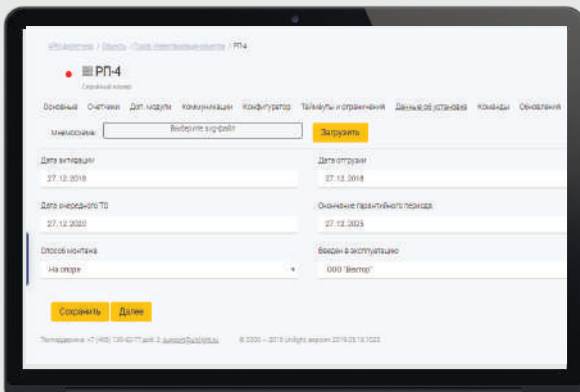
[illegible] / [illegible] / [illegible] / РП-4

РП-4
Серийный номер

Основные Счетчики Доп. модули Коммуникации Конфигуратор Таймауты и ограничения Данные об установке Команды Обновления

Мнемосхема: Выберите svg-файл Загрузить

Дата активации
27.12.2018

Дата отгрузки
27.12.2018

Дата очередного ТО
27.12.2020

Окончание гарантийного периода
27.12.2025

Способ монтажа
На опоре

Введен в эксплуатацию
ООО "Вектор"

Сохранить Далее

Техподдержка: +7 (495) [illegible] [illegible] | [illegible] © 2000 – 2019 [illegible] версия 2019.05.13.1023